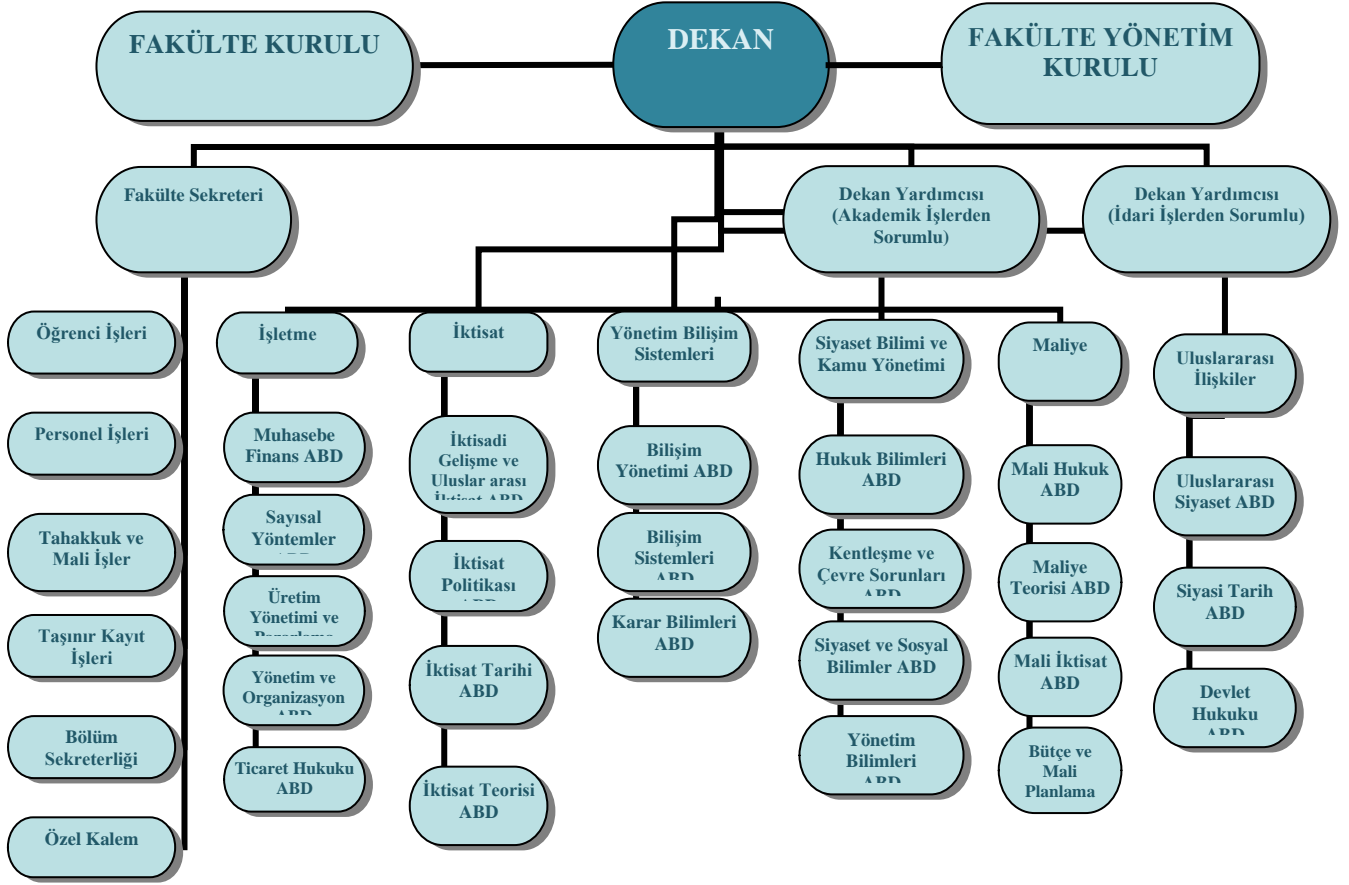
FAKÜLTE KURULU

DEKAN

FAKÜLTE YÖNETİM KURULU

Fakülte Sekreteri

Dekan Yardımcısı (Akademik İşlerden Sorumlu)

Dekan Yardımcısı (İdari İşlerden Sorumlu)

Öğrenci İşleri

Personel İşleri

Tahakkuk ve Mali İşler

Taşınır Kayıt İşleri

Bölüm Sekreterliği

Özel Kalem

İşletme

Muhasebe Finans ABD

Sayısal Yöntemler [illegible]

Üretim Yönetimi ve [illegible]

Yönetim ve Organizasyon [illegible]

Ticaret Hukuku ABD

İktisat

İktisadi Gelişme ve Uluslar arası İktisat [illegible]

İktisat Politikası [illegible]

İktisat Tarihi ABD

İktisat Teorisi ABD

Yönetim Bilişim Sistemleri

Bilişim Yönetimi ABD

Bilişim Sistemleri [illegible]

Karar Bilimleri ABD

Siyaset Bilimi ve Kamu Yönetimi

Hukuk Bilimleri ABD

Kentleşme ve Çevre Sorunları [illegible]

Siyaset ve Sosyal Bilimler ABD

Yönetim Bilimleri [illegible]

Maliye

Mali Hukuk ABD

Maliye Teorisi ABD

Mali İktisat ABD

Bütçe ve Mali Planlama

Uluslararası İlişkiler

Uluslararası Siyaset ABD

Siyasi Tarih ABD

Devlet Hukuku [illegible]